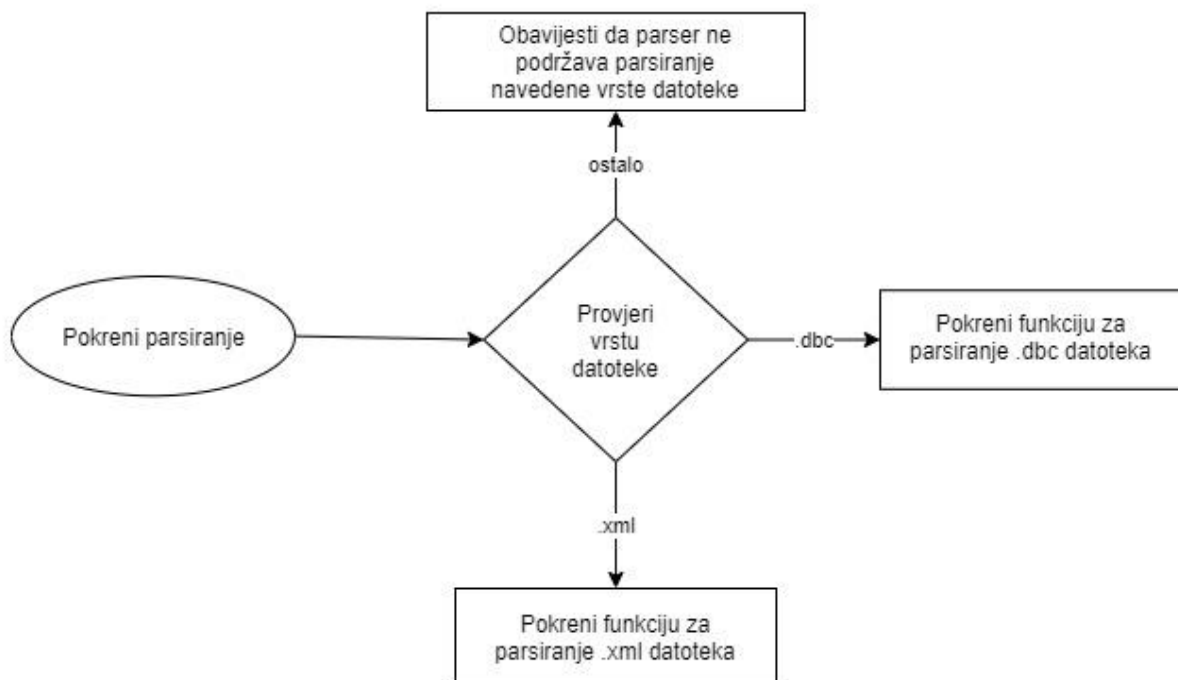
Obavijesti da parser ne podržava parsiranje navedene vrste datoteke

ostalo

Pokreni parsiranje

Provjeri vrstu datoteke

.dbc

Pokreni funkciju za parsiranje .dbc datoteka

.xml

Pokreni funkciju za parsiranje .xml datoteka